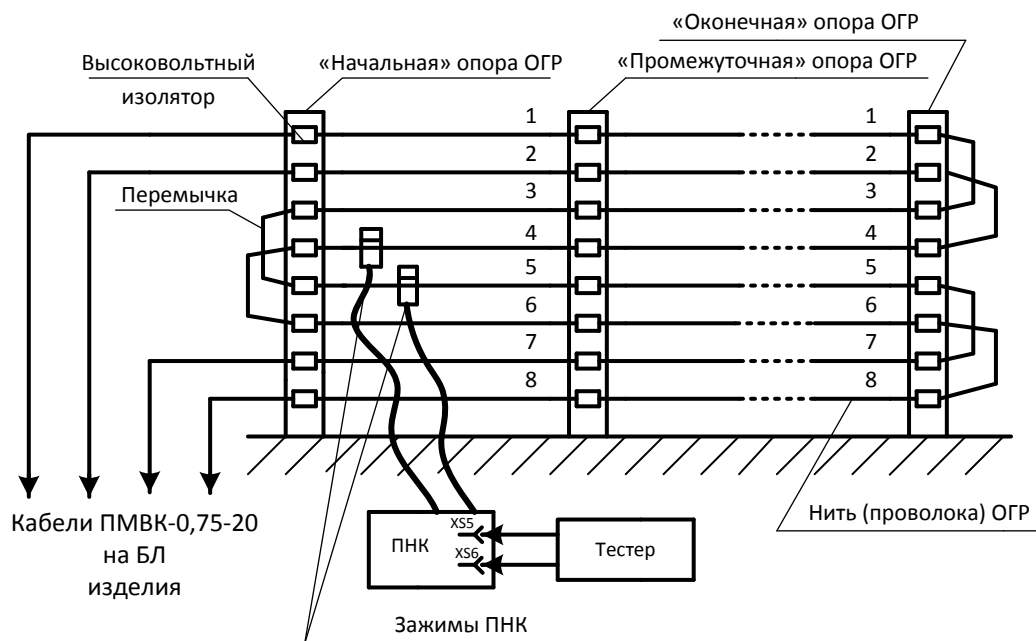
«Оконечная» опора ОГР

Высоковольтный изолятор

«Начальная» опора ОГР

«Промежуточная» опора ОГР

Перемычка

1
2
3
4
5
6
7
8

1
2
3
4
5
6
7
8

Кабели ПМВК-0,75-20 на БЛ изделия

ПНК

XS5

XS6

Тестер

Нить (проволока) ОГР

Зажимы ПНК